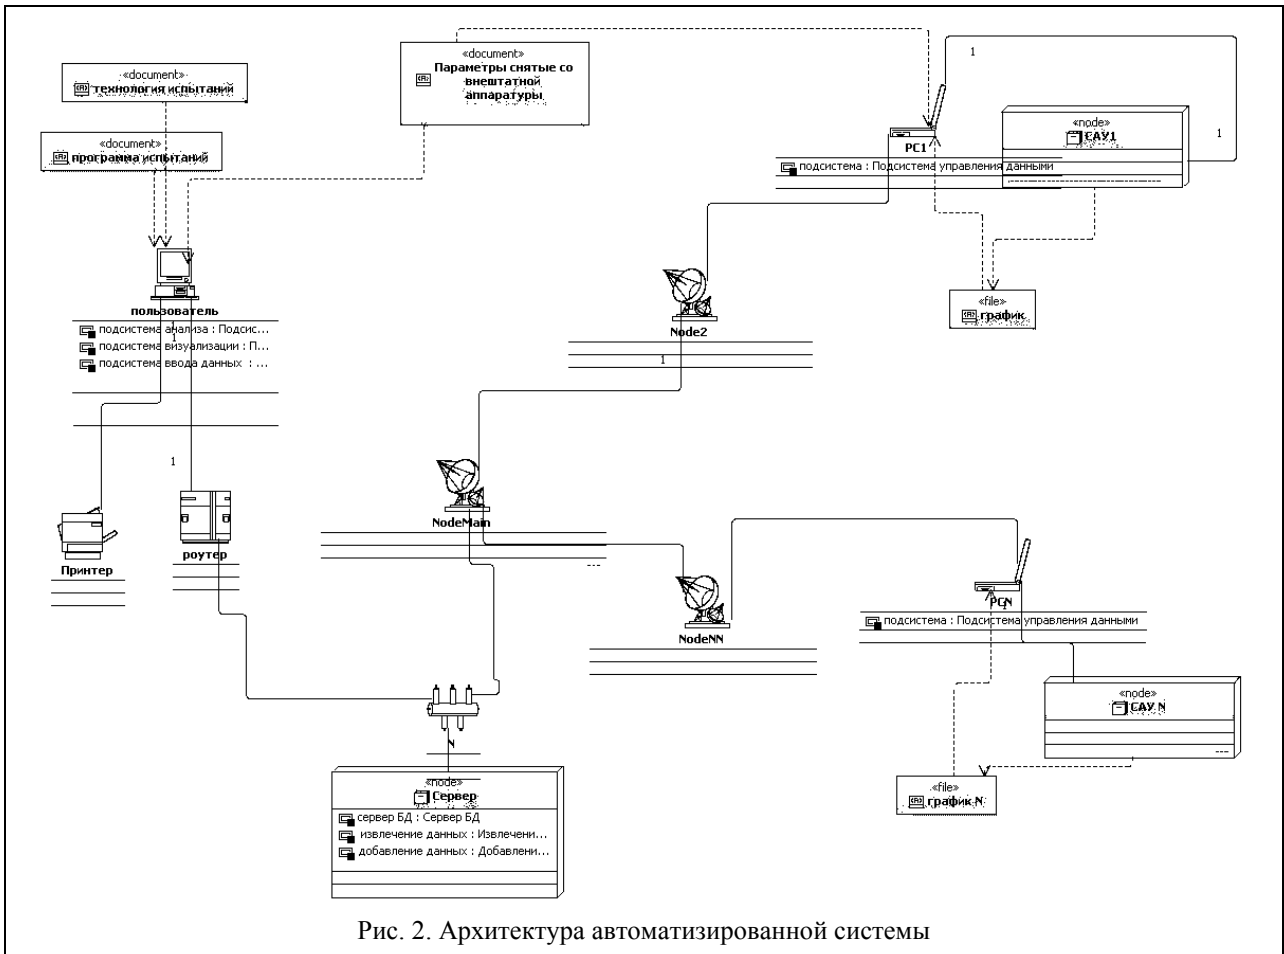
«document»
технология испытаний

«document»
программа испытаний

«document»
Параметры снятые со внештатной аппаратуры

1

1

PC1

«node»
САУ1

подсистема : Подсистема управления данными

пользователь

подсистема анализа : Подсис...
подсистема визуализации : П...
подсистема ввода данных : ...

Node2

1

«file»
график

1

NodeMain

Принтер

роутер

...

NodeNN

PCN

подсистема : Подсистема управления данными

«node»
САУ N

...

N

«node»
Сервер

сервер БД : Сервер БД
извлечение данных : Извлечени...
добавление данных : Добавлени...

«file»
график N

Рис. 2. Архитектура автоматизированной системы